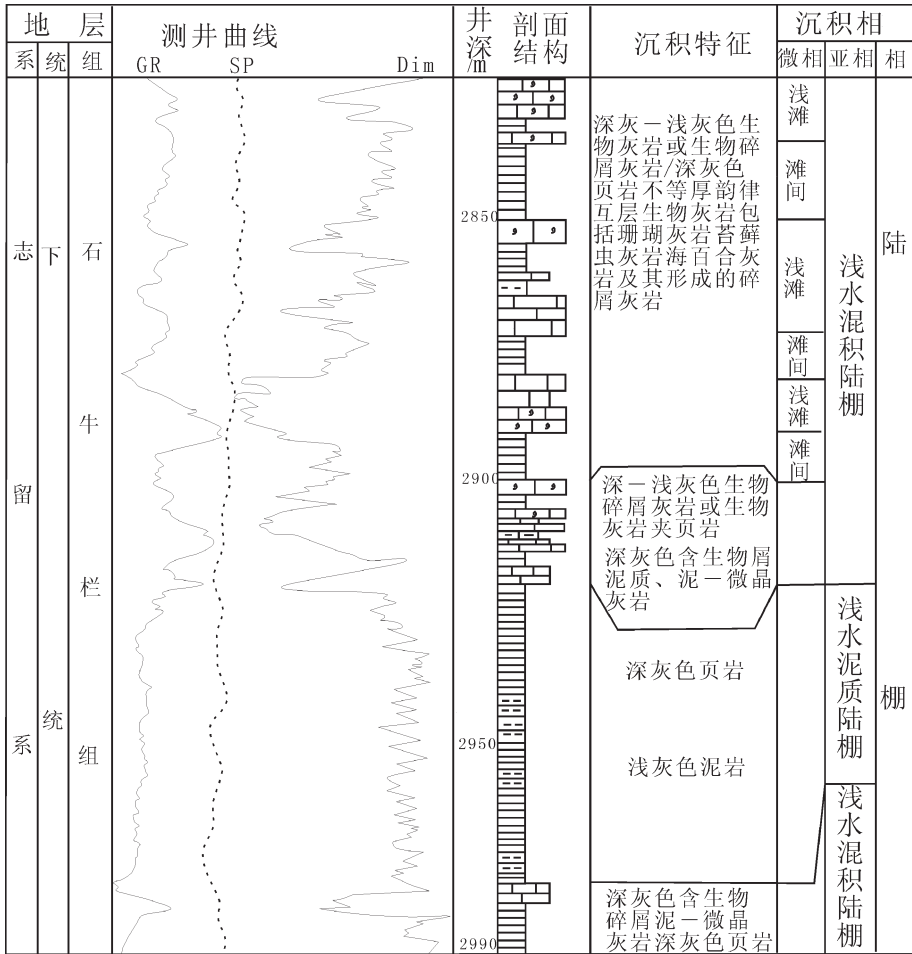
| 地层 | | | 测井曲线 | 井深/m | 剖面结构 | 沉积特征 | 沉积相 | | |
|---|---|---|---|---|---|---|---|---|---|
| 系 | 统 | 组 | GR SP Dim | | | | 微相 | 亚相 | 相 |
| 志留系 | 下统 | 石牛栏组 | | 2850 | | 深灰—浅灰色生物灰岩或生物碎屑灰岩/深灰色页岩不等厚韵律互层生物灰岩包括珊瑚灰岩苔藓虫灰岩海百合灰岩及其形成的碎屑灰岩 | 浅滩 滩间 浅滩 滩间 浅滩 滩间 | 浅水混积陆棚 | 陆棚 |
| | | | | 2900 | | 深—浅灰色生物碎屑灰岩或生物灰岩夹页岩 深灰色含生物屑泥质、泥—微晶灰岩 | | | |
| | | | | 2950 | | 深灰色页岩 浅灰色泥岩 | | 浅水泥质陆棚 | |
| | | | | 2990 | | 深灰色含生物碎屑泥—微晶灰岩深灰色页岩 | | 浅水混积陆棚 | |